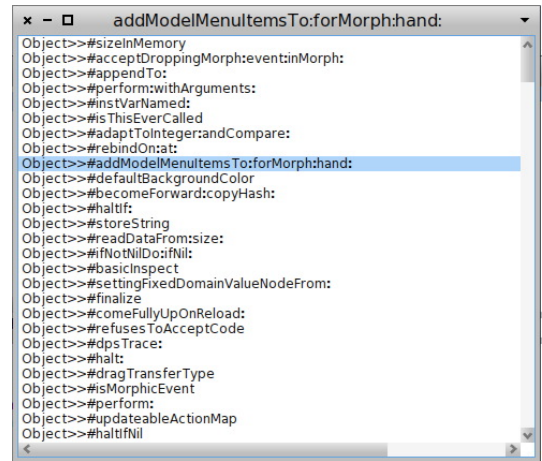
× − □ addModelMenuItemsTo:forMorph:hand:

Object>>#sizeInMemory
Object>>#acceptDroppingMorph:event:inMorph:
Object>>#appendTo:
Object>>#perform:withArguments:
Object>>#instVarNamed:
Object>>#isThisEverCalled
Object>>#adaptToInteger:andCompare:
Object>>#rebindOn:at:
Object>>#addModelMenuItemsTo:forMorph:hand:
Object>>#defaultBackgroundColor
Object>>#becomeForward:copyHash:
Object>>#haltIf:
Object>>#storeString
Object>>#readDataFrom:size:
Object>>#ifNotNilDo:ifNil:
Object>>#basicInspect
Object>>#settingFixedDomainValueNodeFrom:
Object>>#finalize
Object>>#comeFullyUpOnReload:
Object>>#refusesToAcceptCode
Object>>#dpsTrace:
Object>>#halt:
Object>>#dragTransferType
Object>>#isMorphicEvent
Object>>#perform:
Object>>#updateableActionMap
Object>>#haltIfNil